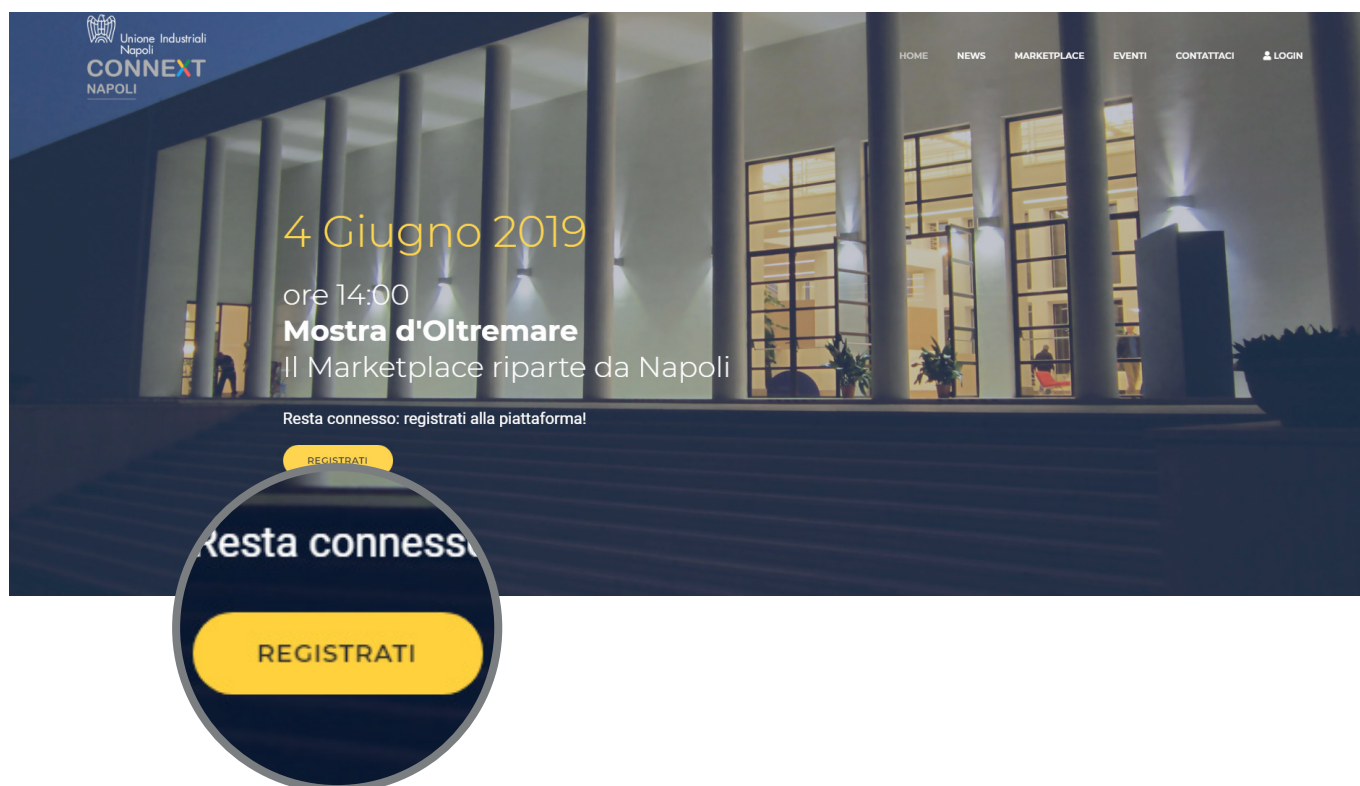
Unione Industriali Napoli
CONNEXT
NAPOLI

HOME NEWS MARKETPLACE EVENTI CONTATTACI LOGIN

4 Giugno 2019

ore 14:00
**Mostra d'Oltremare**
Il Marketplace riparte da Napoli

Resta connesso: registrati alla piattaforma!

REGISTRATI

Resta connesso

REGISTRATI